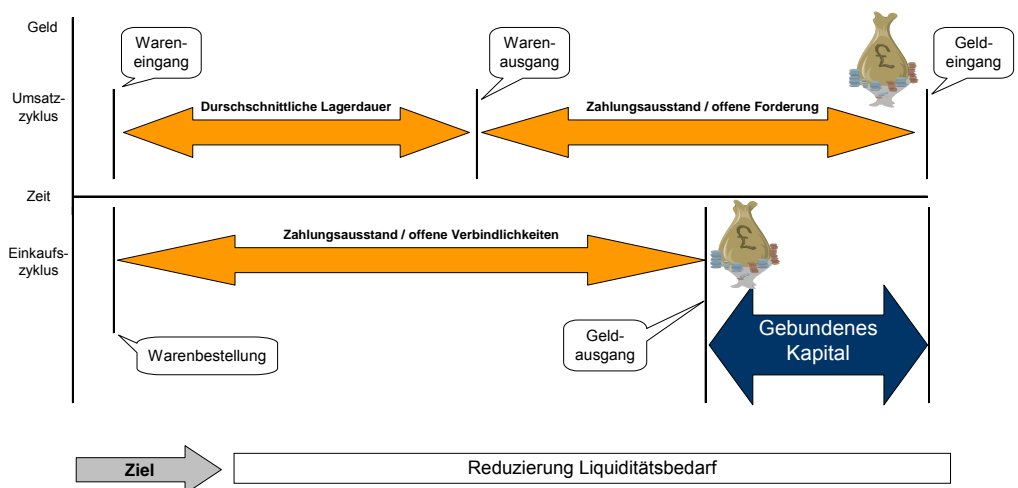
Geld

Umsatzzyklus

Zeit

Einkaufszyklus

Wareneingang

Warenausgang

Geldeingang

Durschschnittliche Lagerdauer

Zahlungsausstand / offene Forderung

Zahlungsausstand / offene Verbindlichkeiten

Warenbestellung

Geldausgang

Gebundenes Kapital

Ziel

Reduzierung Liquiditätsbedarf